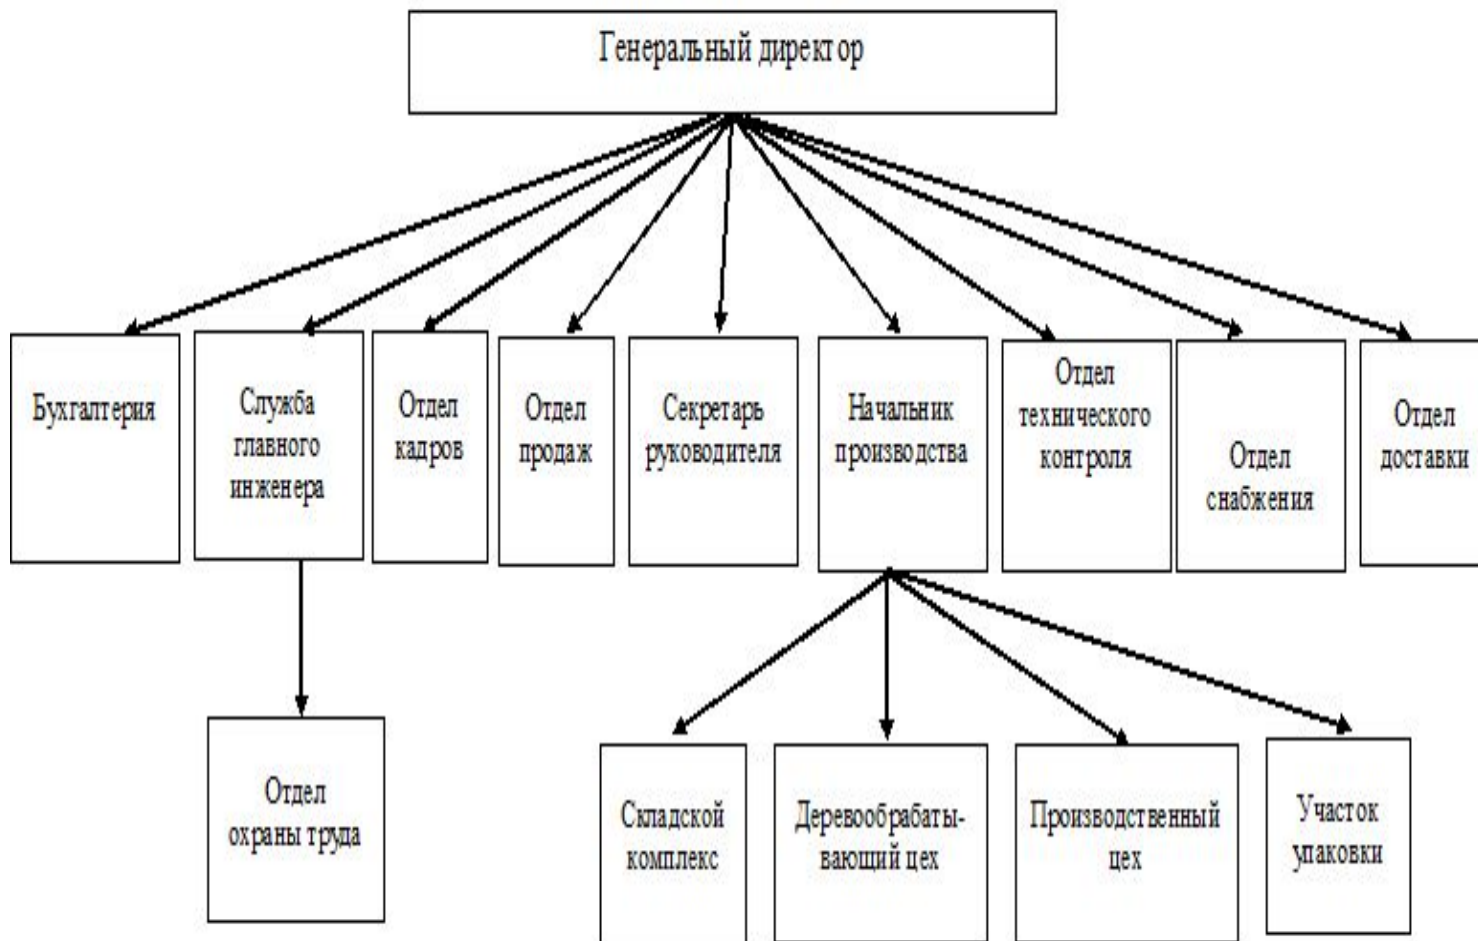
Генеральный директор

Бухгалтерия

Служба главного инженера

Отдел кадров

Отдел продаж

Секретарь руководителя

Начальник производства

Отдел технического контроля

Отдел снабжения

Отдел доставки

Отдел охраны труда

Складской комплекс

Деревообрабатывающий цех

Производственный цех

Участок упаковки